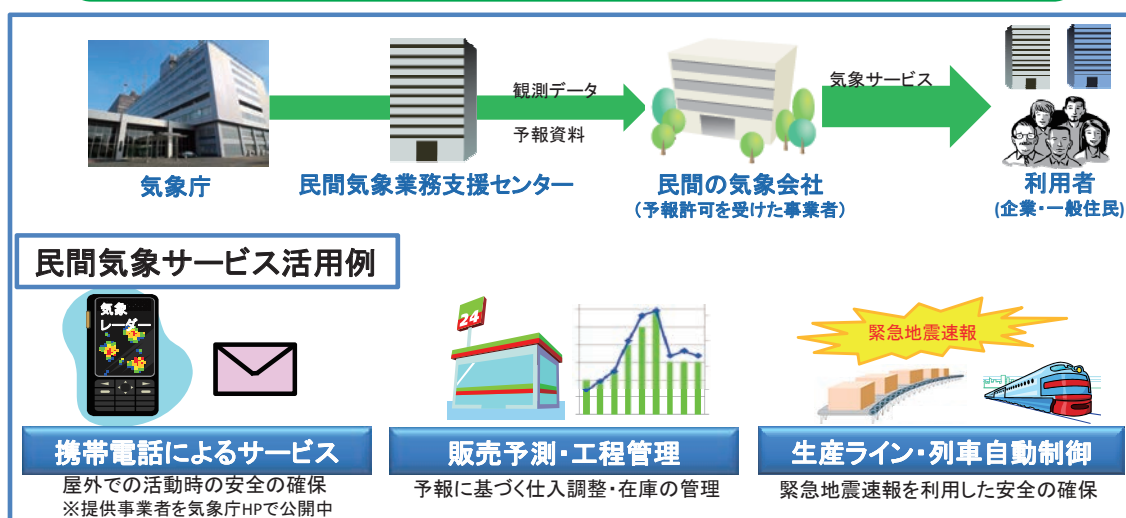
観測データ

予報資料

気象サービス

気象庁

民間気象業務支援センター

民間の気象会社
（予報許可を受けた事業者）

利用者
（企業・一般住民）

民間気象サービス活用例

気象
レーダー

24

緊急地震速報

携帯電話によるサービス
屋外での活動時の安全の確保
※提供事業者を気象庁HPで公開中

販売予測・工程管理
予報に基づく仕入調整・在庫の管理

生産ライン・列車自動制御
緊急地震速報を利用した安全の確保